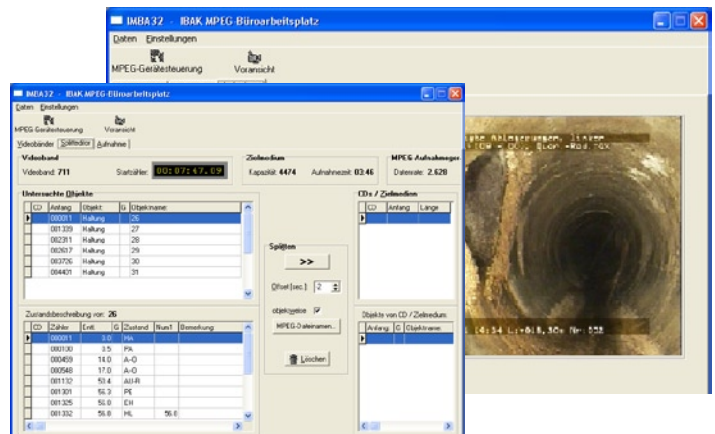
IMBA32 - IBAK MPEG-Büroarbeitsplatz
Daten Einstellungen
MPEG-Gerätesteuerung Voransicht

IMBA32 - IBAK MPEG-Büroarbeitsplatz
Daten Einstellungen
MPEG-Gerätesteuerung Voransicht
Videobänder Splitteditor Aufnahme

Videoband
Videoband: 711 Startzähler: 00:07:47.09

Zielmedium
Kapazität: 4474 Aufnahmezeit: 03:46

MPEG Aufnahmeeg
Datenrate: 2.628

Untersuchte Objekte

| CD | Anfang | Objekt | G | Objektname |
|---|---|---|---|---|
| | 000011 | Haltung | | 26 |
| | 001339 | Haltung | | 27 |
| | 002311 | Haltung | | 28 |
| | 002617 | Haltung | | 29 |
| | 003726 | Haltung | | 30 |
| | 004401 | Haltung | | 31 |

CDs / Zielmedien

| CD | Anfang | Länge |
|---|---|---|

Splitten
>>
Offset [sec.]: 2
objektweise
MPEG-Dateinamen...
Löschen

Zustandsbeschreibung von: 26

| CD | Zähler | Entf. | G | Zustand | Num1 | Bemerkung |
|---|---|---|---|---|---|---|
| | 000011 | 0.0 | | HA | | |
| | 000130 | 3.5 | | PA | | |
| | 000459 | 14.0 | | A-O | | |
| | 000548 | 17.0 | | A-O | | |
| | 001132 | 50.4 | | AU-R | | |
| | 001301 | 56.3 | | PE | | |
| | 001325 | 56.0 | | EH | | |
| | 001332 | 56.0 | | HL | 56.0 | |

Objekte von CD / Zielmedium

| Anfang | G | Objektname |
|---|---|---|

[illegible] 4:54 L=018.50m Nr 558